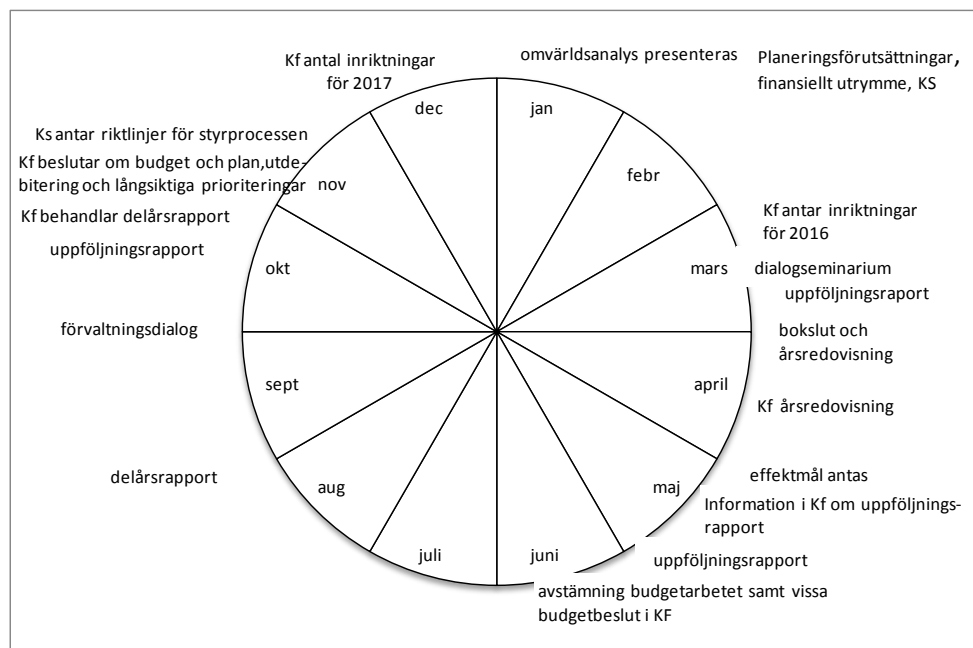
Kf antal inriktningar för 2017

omvärldsanalys presenteras

Planeringsförutsättningar, finansiellt utrymme, KS

dec

jan

febr

Ks antar riktlinjer för styrprocessen

Kf beslutar om budget och plan, utdebitering och långsiktiga prioriteringar

nov

Kf behandlar delårsrapport

Kf antar inriktningar för 2016

uppföljningsrapport

okt

mars

dialogseminarium

uppföljningsrapport

förvaltningsdialog

bokslut och årsredovisning

sept

april

Kf årsredovisning

delårsrapport

aug

maj

effektmål antas

Information i Kf om uppföljningsrapport

juli

juni

uppföljningsrapport

avstämning budgetarbetet samt vissa budgetbeslut i KF